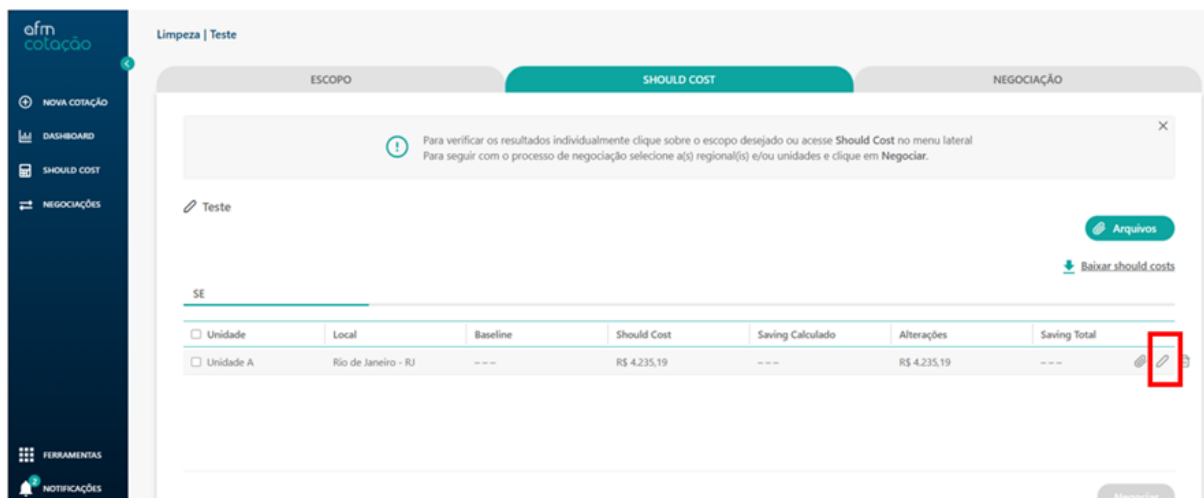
afm
cotação

NOVA COTAÇÃO
DASHBOARD
SHOULD COST
NEGOCIAÇÕES

FERRAMENTAS
2
NOTIFICAÇÕES

Limpeza | Teste

ESCOPO
SHOULD COST
NEGOCIAÇÃO

Para verificar os resultados individualmente clique sobre o escopo desejado ou acesse Should Cost no menu lateral
Para seguir com o processo de negociação selecione a(s) regional(is) e/ou unidades e clique em Negociar.

Teste

Arquivos

Baixar should costs

SE

| Unidade | Local | Baseline | Should Cost | Saving Calculado | Alterações | Saving Total |
|---|---|---|---|---|---|---|
| Unidade A | Rio de Janeiro - RJ | --- | R$ 4.235,19 | --- | R$ 4.235,19 | --- |

Negociar